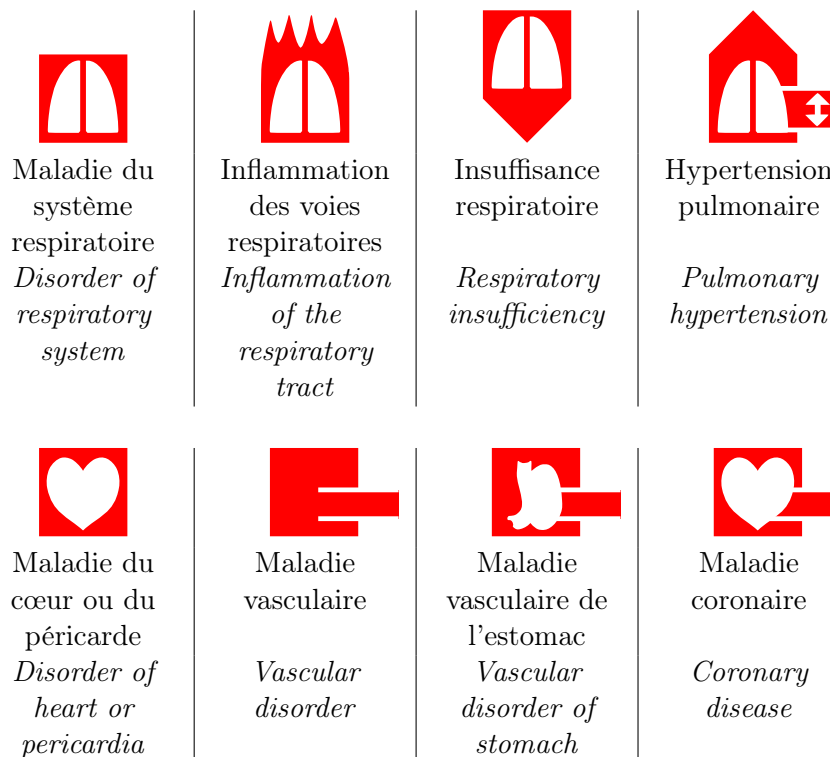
Maladie du système respiratoire
*Disorder of respiratory system*

Inflammation des voies respiratoires
*Inflammation of the respiratory tract*

Insuffisance respiratoire
*Respiratory insufficiency*

Hypertension pulmonaire
*Pulmonary hypertension*

Maladie du cœur ou du péricarde
*Disorder of heart or pericardia*

Maladie vasculaire
*Vascular disorder*

Maladie vasculaire de l'estomac
*Vascular disorder of stomach*

Maladie coronaire
*Coronary disease*